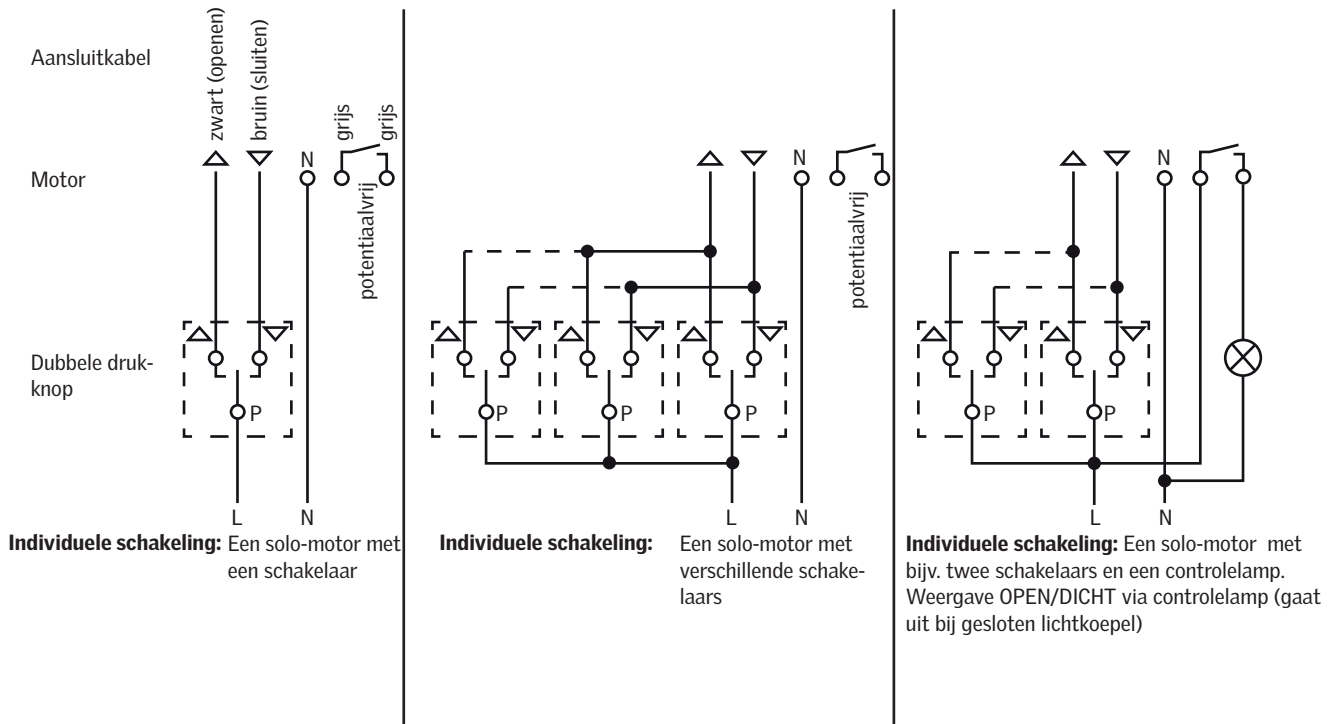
Aansluitkabel

zwart (openen)
bruin (sluiten)
grijs
grijs

Motor

N
potentiaalvrij

Dubbele drukknop

P

L
N

Individuele schakeling: Een solo-motor met een schakelaar

N
potentiaalvrij

P
P
P

L
N

Individuele schakeling: Een solo-motor met verschillende schakelaars

N

P
P

L
N

Individuele schakeling: Een solo-motor met bijv. twee schakelaars en een controlelamp. Weergave OPEN/DICHT via controlelamp (gaat uit bij gesloten lichtkoepel)